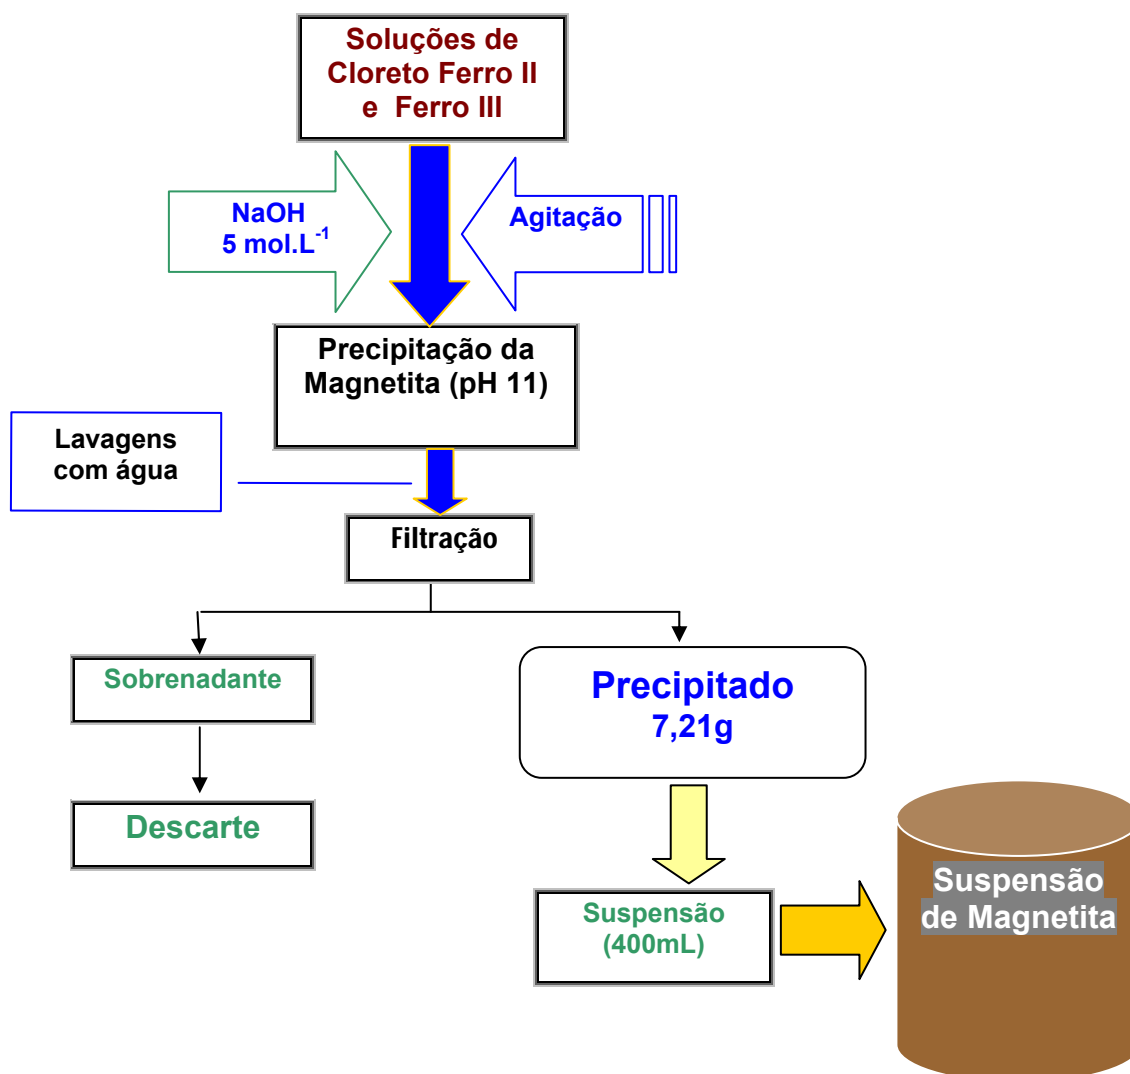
Soluções de Cloreto Ferro II e Ferro III

NaOH
5 mol.L$^{-1}$

Agitação

Precipitação da Magnetita (pH 11)

Lavagens com água

Filtração

Sobrenadante

Descarte

Precipitado
7,21g

Suspensão (400mL)

Suspensão de Magnetita